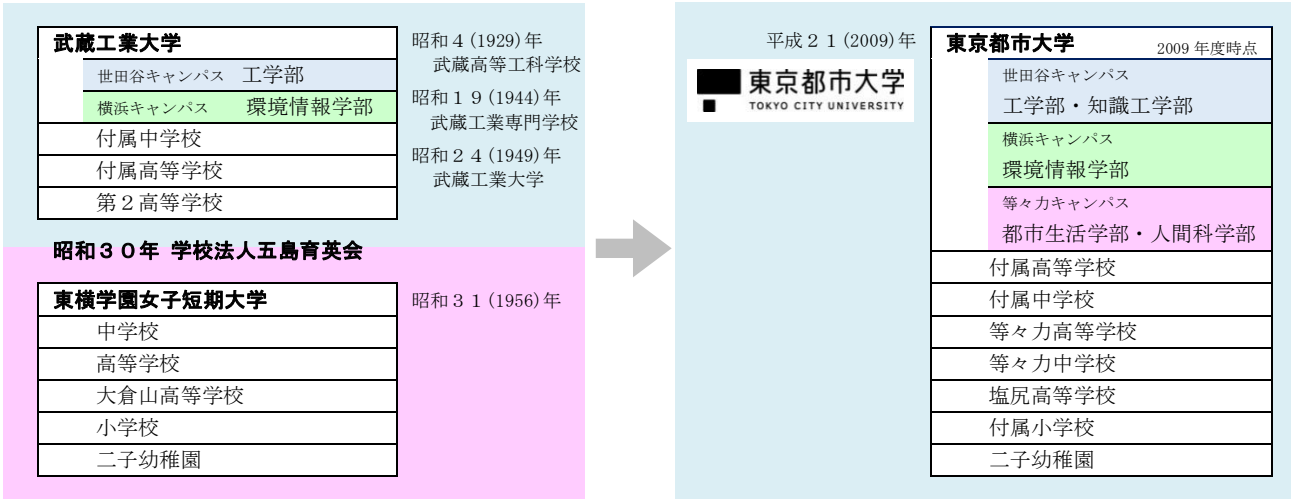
武蔵工業大学

世田谷キャンパス　工学部

横浜キャンパス　環境情報学部

付属中学校

付属高等学校

第２高等学校

昭和４(1929)年
武蔵高等工科学校

昭和１９(1944)年
武蔵工業専門学校

昭和２４(1949)年
武蔵工業大学

昭和３０年 学校法人五島育英会

東横学園女子短期大学

中学校

高等学校

大倉山高等学校

小学校

二子幼稚園

昭和３１(1956)年

平成２１(2009)年

東京都市大学
TOKYO CITY UNIVERSITY

東京都市大学　2009 年度時点

世田谷キャンパス
工学部・知識工学部

横浜キャンパス
環境情報学部

等々力キャンパス
都市生活学部・人間科学部

付属高等学校

付属中学校

等々力高等学校

等々力中学校

塩尻高等学校

付属小学校

二子幼稚園